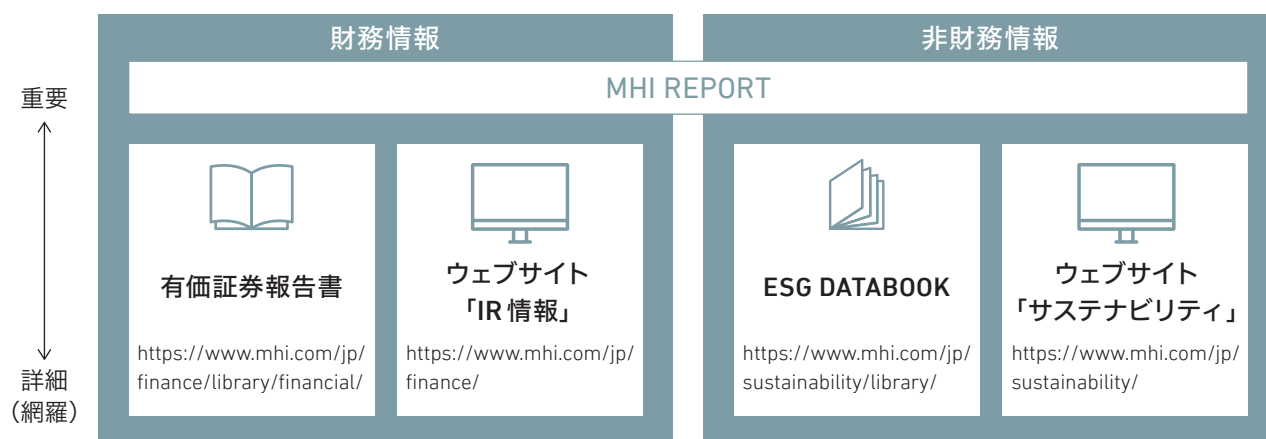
財務情報

非財務情報

MHI REPORT

重要

詳細
(網羅)

有価証券報告書

https://www.mhi.com/jp/finance/library/financial/

ウェブサイト
「IR 情報」

https://www.mhi.com/jp/finance/

ESG DATABOOK

https://www.mhi.com/jp/sustainability/library/

ウェブサイト
「サステナビリティ」

https://www.mhi.com/jp/sustainability/